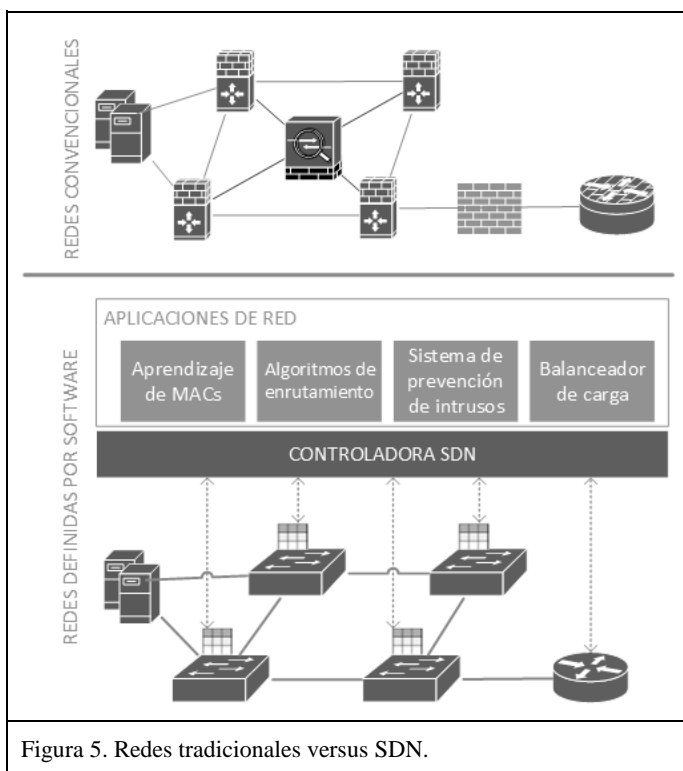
REDES CONVENCIONALES

REDES DEFINIDAS POR SOFTWARE

APLICACIONES DE RED

Aprendizaje de MACs

Algoritmos de enrutamiento

Sistema de prevención de intrusos

Balanceador de carga

CONTROLADORA SDN

Figura 5. Redes tradicionales versus SDN.